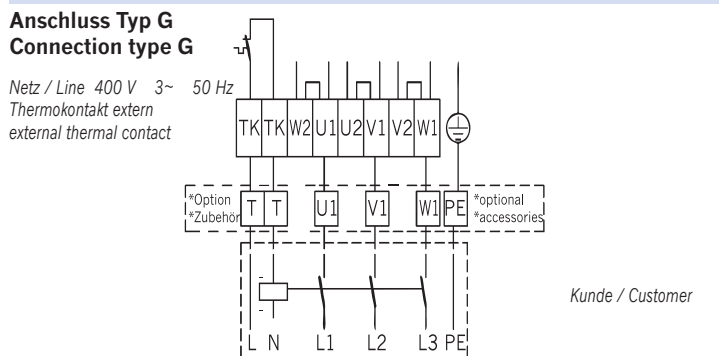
Anschluss Typ G
Connection type G

Netz / Line 400 V 3~ 50 Hz
Thermokontakt extern
external thermal contact

TK TK W2 U1 U2 V1 V2 W1

*Option
*Zubehör
T T U1 V1 W1 PE
*optional
*accessories

L N L1 L2 L3 PE

Kunde / Customer